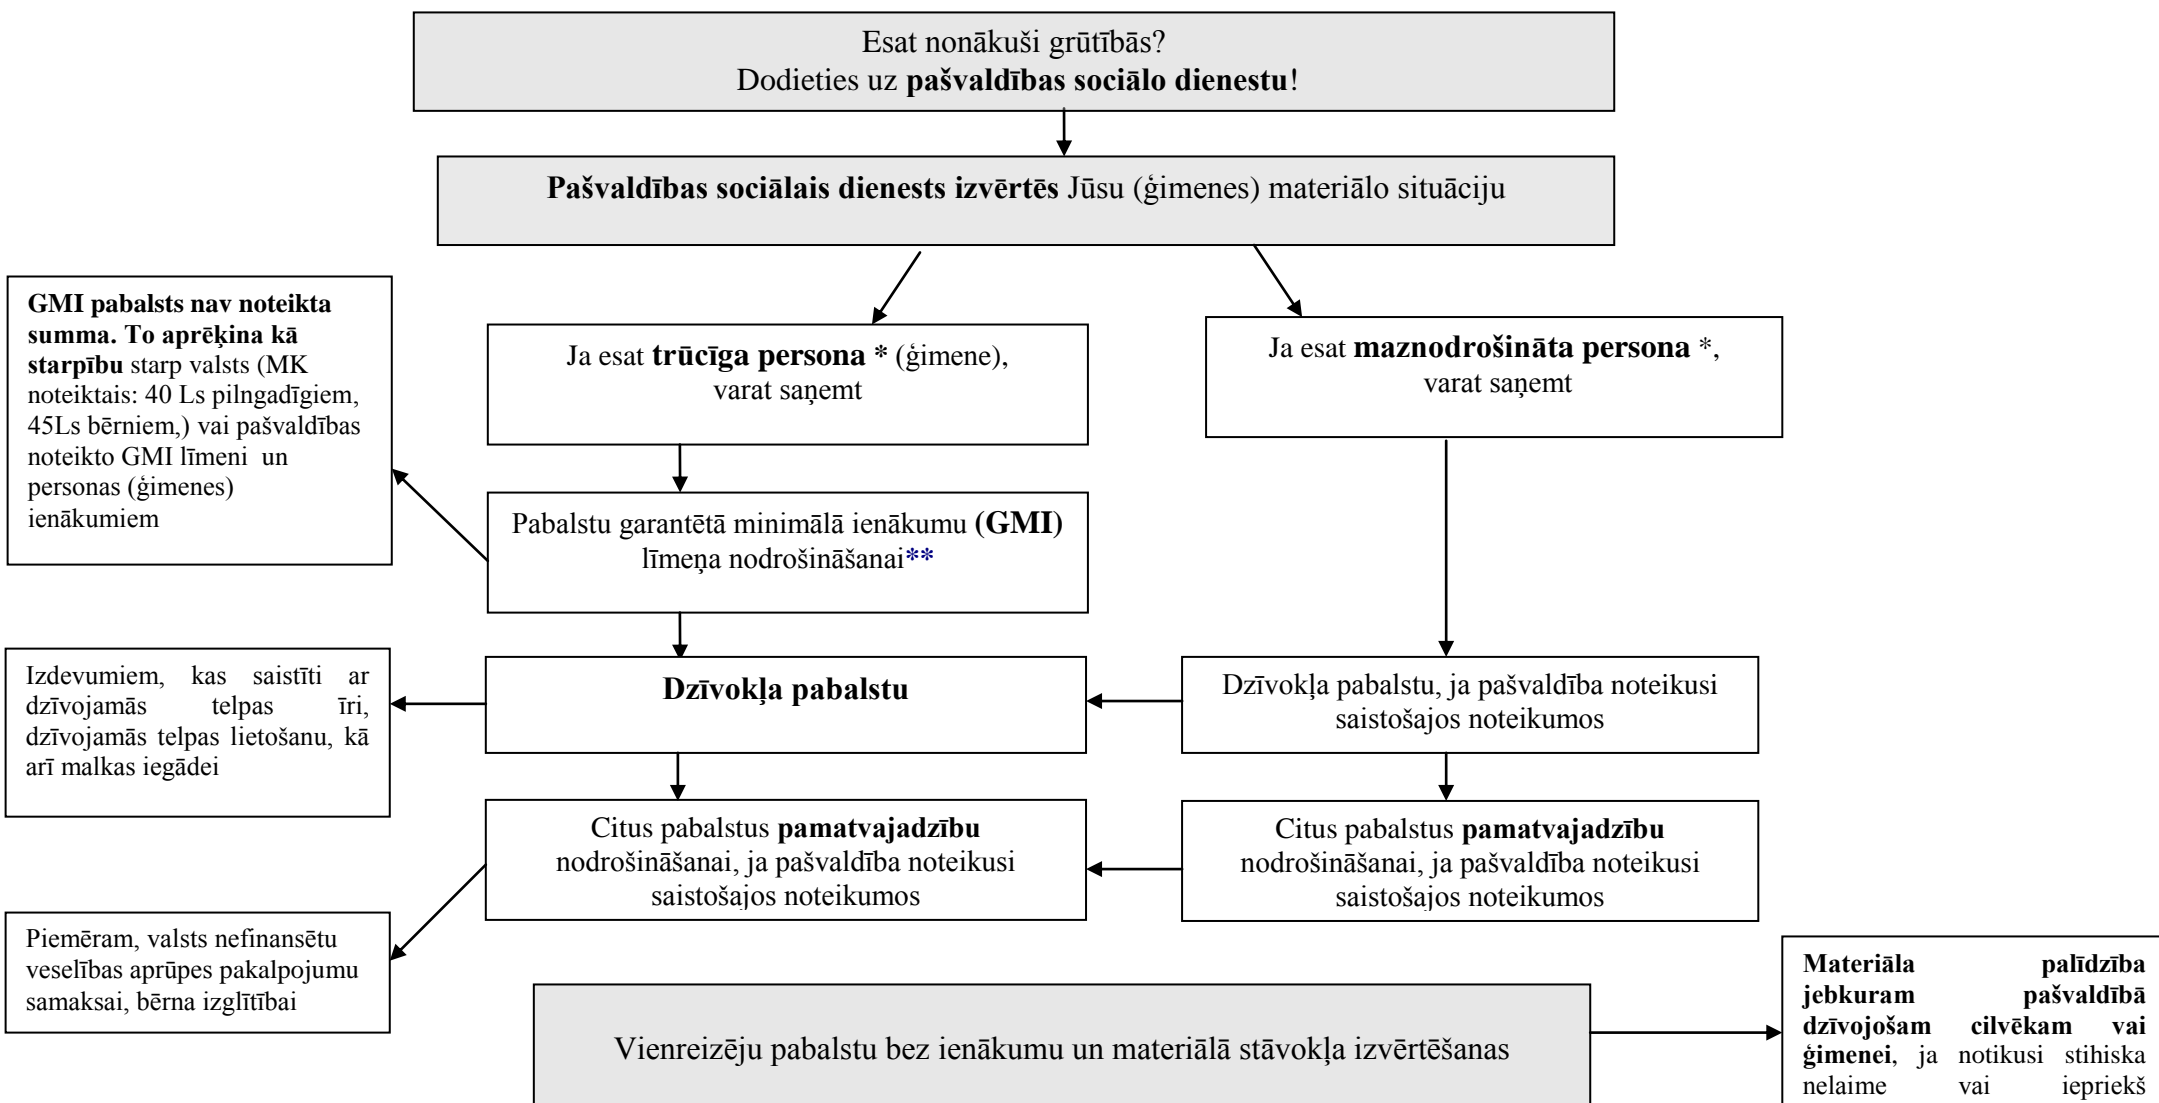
Esat nonākuši grūtībās?
Dodieties uz **pašvaldības sociālo dienestu**!

**Pašvaldības sociālais dienests izvērtēs** Jūsu (ģimenes) materiālo situāciju

**GMI pabalsts nav noteikta summa. To aprēķina kā starpību** starp valsts (MK noteiktais: 40 Ls pilngadīgiem, 45Ls bērniem,) vai pašvaldības noteikto GMI līmeni un personas (ģimenes) ienākumiem

Ja esat **trūcīga persona *** (ģimene), varat saņemt

Ja esat **maznodrošināta persona** *, varat saņemt

Pabalstu garantētā minimālā ienākumu **(GMI)** līmeņa nodrošināšanai**

Izdevumiem, kas saistīti ar dzīvojamās telpas īri, dzīvojamās telpas lietošanu, kā arī malkas iegādei

**Dzīvokļa pabalstu**

Dzīvokļa pabalstu, ja pašvaldība noteikusi saistošajos noteikumos

Citus pabalstus **pamatvajadzību** nodrošināšanai, ja pašvaldība noteikusi saistošajos noteikumos

Citus pabalstus **pamatvajadzību** nodrošināšanai, ja pašvaldība noteikusi saistošajos noteikumos

Piemēram, valsts nefinansētu veselības aprūpes pakalpojumu samaksai, bērna izglītībai

Vienreizēju pabalstu bez ienākumu un materiālā stāvokļa izvērtēšanas

**Materiāla palīdzība jebkuram pašvaldībā dzīvojošam cilvēkam vai ģimenei**, ja notikusi stihiska nelaime vai iepriekš